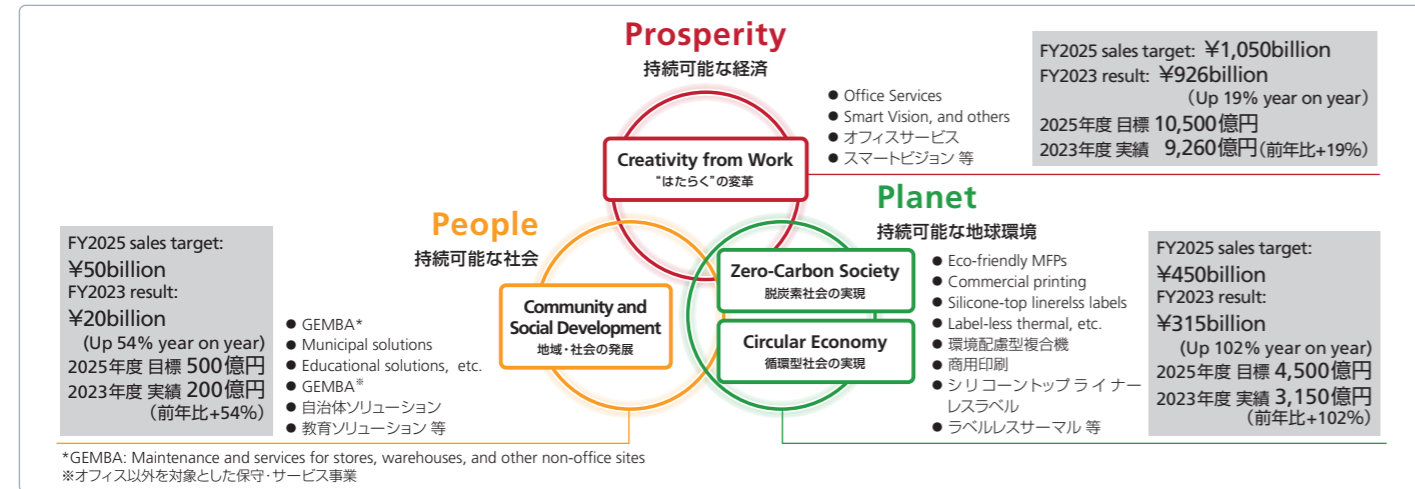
Prosperity
持続可能な経済

● Office Services
● Smart Vision, and others
● オフィスサービス
● スマートビジョン 等

FY2025 sales target: ¥1,050billion
FY2023 result: ¥926billion
(Up 19% year on year)
2025年度 目標 10,500億円
2023年度 実績 9,260億円 (前年比+19%)

Creativity from Work
"はたらく"の変革

People
持続可能な社会

FY2025 sales target:
¥50billion
FY2023 result:
¥20billion
(Up 54% year on year)
2025年度 目標 500億円
2023年度 実績 200億円
(前年比+54%)

● GEMBA*
● Municipal solutions
● Educational solutions, etc.
● GEMBA※
● 自治体ソリューション
● 教育ソリューション 等

Community and Social Development
地域・社会の発展

Planet
持続可能な地球環境

Zero-Carbon Society
脱炭素社会の実現

Circular Economy
循環型社会の実現

● Eco-friendly MFPs
● Commercial printing
● Silicone-top linerelss labels
● Label-less thermal, etc.
● 環境配慮型複合機
● 商用印刷
● シリコーントップ ライナーレスラベル
● ラベルレスサーマル 等

FY2025 sales target:
¥450billion
FY2023 result:
¥315billion
(Up 102% year on year)
2025年度 目標 4,500億円
2023年度 実績 3,150億円
(前年比+102%)

*GEMBA: Maintenance and services for stores, warehouses, and other non-office sites
※オフィス以外を対象とした保守・サービス事業